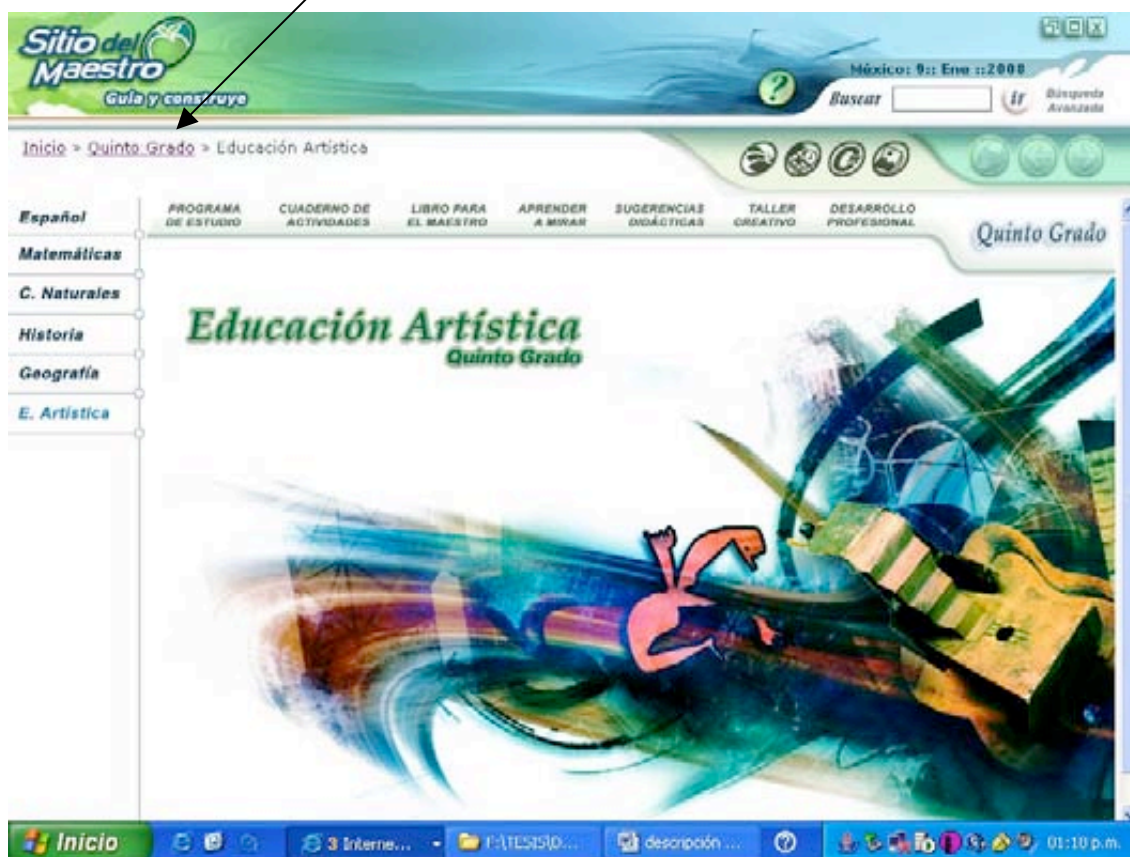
Sitio del Maestro
Guía y construye

México: 9:: Ene ::2008
Buscar
ir
Búsqueda Avanzada

Inicio > Quinto Grado > Educación Artística

Español
Matemáticas
C. Naturales
Historia
Geografía
E. Artística

PROGRAMA DE ESTUDIO
CUADERNO DE ACTIVIDADES
LIBRO PARA EL MAESTRO
APRENDER A MIRAR
SUGERENCIAS DIDÁCTICAS
TALLER CREATIVO
DESARROLLO PROFESIONAL

Quinto Grado

Educación Artística
Quinto Grado

Inicio
3 Interne...
F:\TESIS\D...
descripción ...
01:10 p.m.